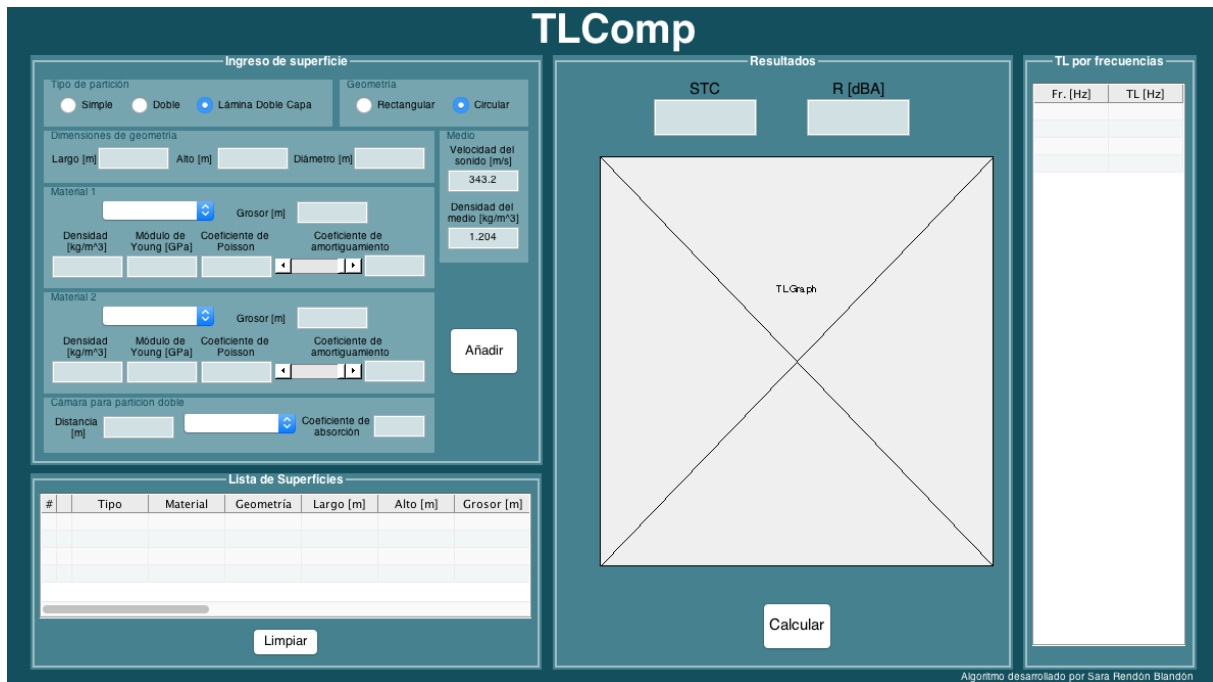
TLComp

Ingreso de superficie

Tipo de partición
Simple Doble Lámina Doble Capa

Geometría
Rectangular Circular

Dimensiones de geometría
Largo [m] Alto [m] Diámetro [m]

Medio
Velocidad del sonido [m/s]
343.2
Densidad del medio [kg/m^3]
1.204

Material 1
Grosor [m]
Densidad [kg/m^3] Módulo de Young [GPa] Coeficiente de Poisson Coeficiente de amortiguamiento

Material 2
Grosor [m]
Densidad [kg/m^3] Módulo de Young [GPa] Coeficiente de Poisson Coeficiente de amortiguamiento

Añadir

Cámara para particion doble
Distancia [m] Coeficiente de absorción

Lista de Superficies

| # | Tipo | Material | Geometría | Largo [m] | Alto [m] | Grosor [m] |
|---|---|---|---|---|---|---|

Limpiar

Resultados
STC R [dBA]

TLGraph

Calcular

TL por frecuencias

| Fr. [Hz] | TL [Hz] |
|---|---|

Algoritmo desarrollado por Sara Rendón Blandón